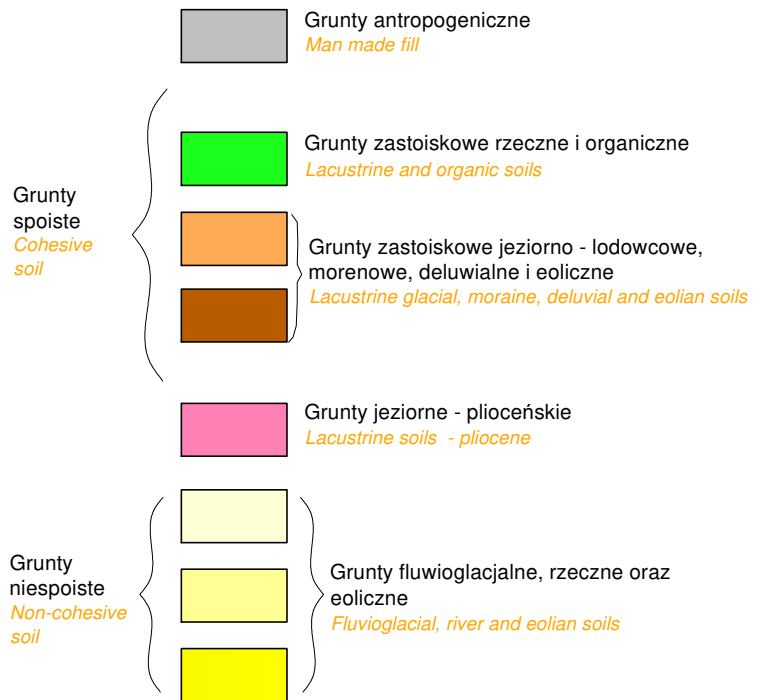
Grunty antropogeniczne
Man made fill

Grunty spoiste
Cohesive soil

Grunty zastoiskowe rzeczne i organiczne
Lacustrine and organic soils

Grunty zastoiskowe jeziorno - lodowcowe, morenowe, deluwialne i eoliczne
Lacustrine glacial, moraine, deluvial and eolian soils

Grunty jeziorne - plioceńskie
Lacustrine soils - pliocene

Grunty niespoiste
Non-cohesive soil

Grunty fluwioglacjalne, rzeczne oraz eoliczne
Fluvioglacial, river and eolian soils